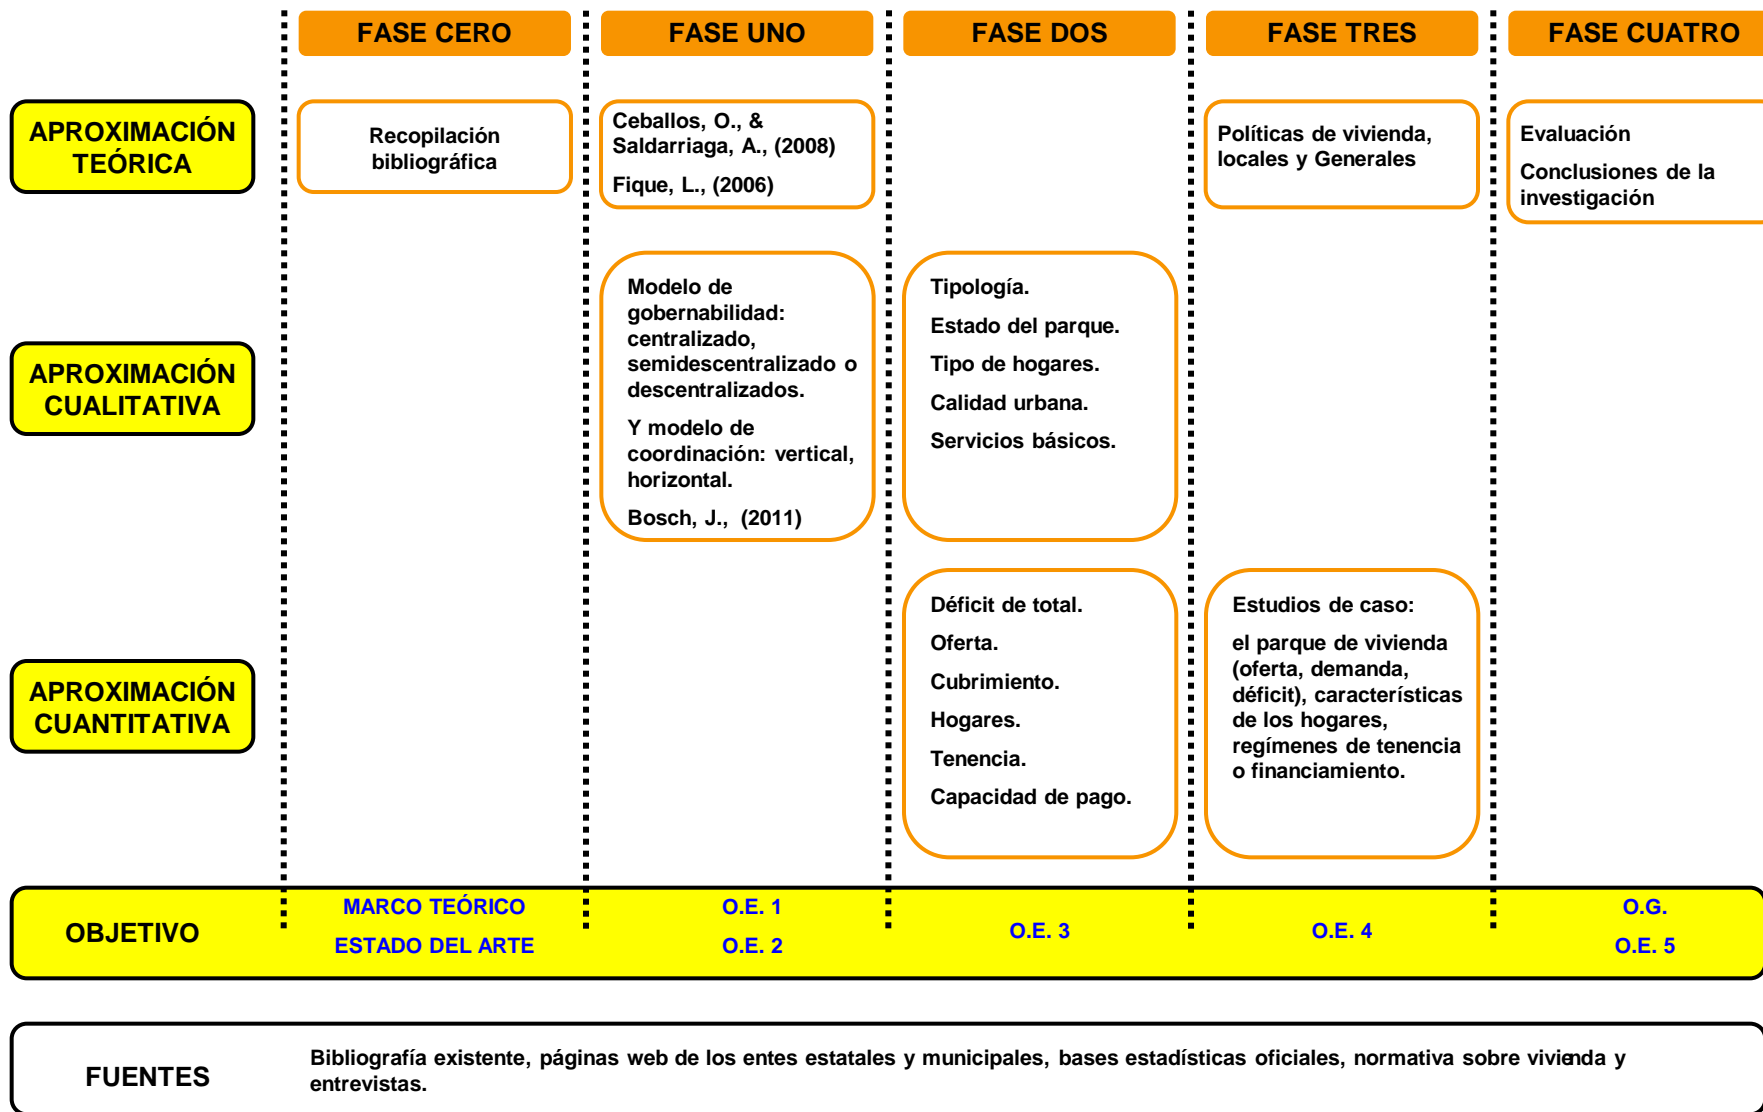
FASE CERO

FASE UNO

FASE DOS

FASE TRES

FASE CUATRO

APROXIMACIÓN TEÓRICA

Recopilación bibliográfica

Ceballos, O., & Saldarriaga, A., (2008)

Fique, L., (2006)

Políticas de vivienda, locales y Generales

Evaluación

Conclusiones de la investigación

APROXIMACIÓN CUALITATIVA

Modelo de gobernabilidad: centralizado, semidescentralizado o descentralizados.

Y modelo de coordinación: vertical, horizontal.

Bosch, J., (2011)

Tipología.

Estado del parque.

Tipo de hogares.

Calidad urbana.

Servicios básicos.

APROXIMACIÓN CUANTITATIVA

Déficit de total.

Oferta.

Cubrimiento.

Hogares.

Tenencia.

Capacidad de pago.

Estudios de caso:

el parque de vivienda (oferta, demanda, déficit), características de los hogares, regímenes de tenencia o financiamiento.

OBJETIVO

MARCO TEÓRICO
ESTADO DEL ARTE

O.E. 1
O.E. 2

O.E. 3

O.E. 4

O.G.
O.E. 5

FUENTES

Bibliografía existente, páginas web de los entes estatales y municipales, bases estadísticas oficiales, normativa sobre vivienda y entrevistas.